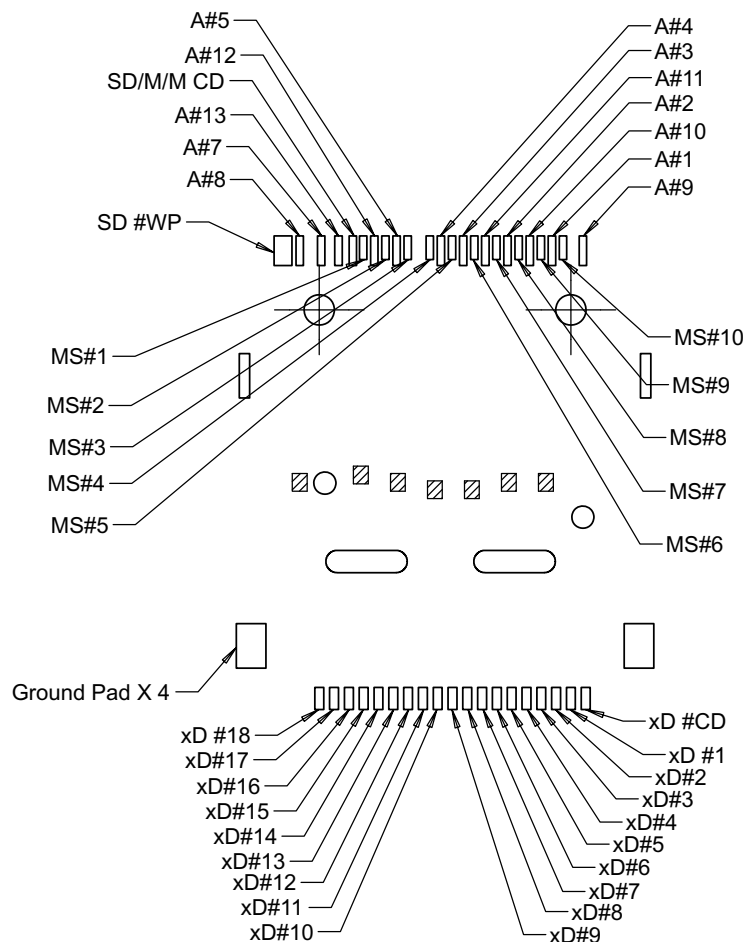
A#5
A#12
SD/M/M CD
A#13
A#7
A#8
SD #WP

A#4
A#3
A#11
A#2
A#10
A#1
A#9

MS#1
MS#2
MS#3
MS#4
MS#5

MS#10
MS#9
MS#8
MS#7
MS#6

Ground Pad X 4

xD #18
xD#17
xD#16
xD#15
xD#14
xD#13
xD#12
xD#11
xD#10

xD #CD
xD #1
xD#2
xD#3
xD#4
xD#5
xD#6
xD#7
xD#8
xD#9